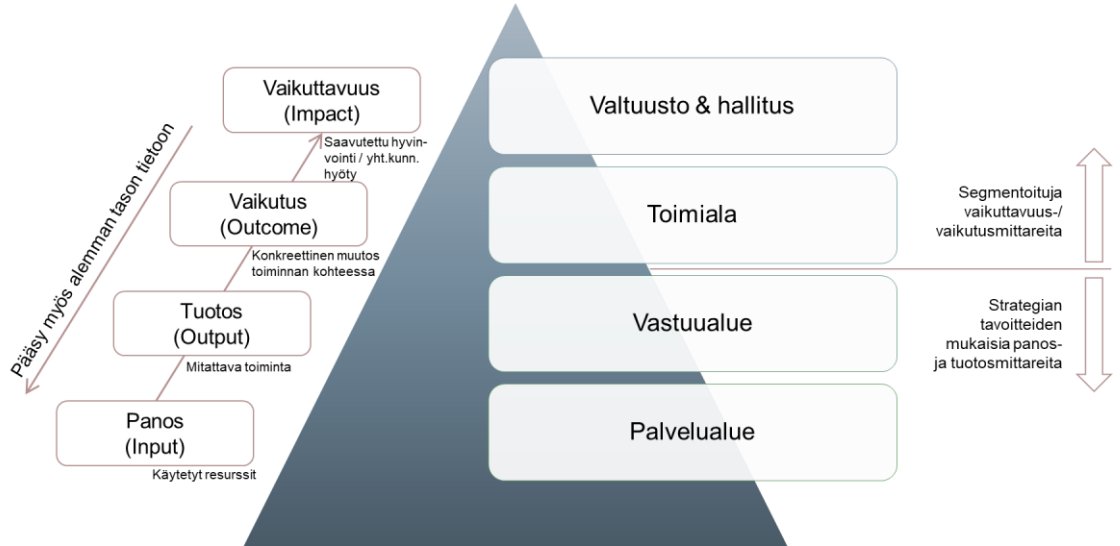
Pääsy myös alemman tason tietoon

Vaikuttavuus
(Impact)

Saavutettu hyvinvointi / yht.kunn. hyöty

Vaikutus
(Outcome)

Konkreettinen muutos toiminnan kohteessa

Tuotos
(Output)

Mitattava toiminta

Panos
(Input)

Käytetyt resurssit

Valtuusto & hallitus

Toimiala

Vastuualue

Palvelualue

Segmentoituja vaikuttavuus-/ vaikutusmittareita

Strategian tavoitteiden mukaisia panos- ja tuotosmittareita